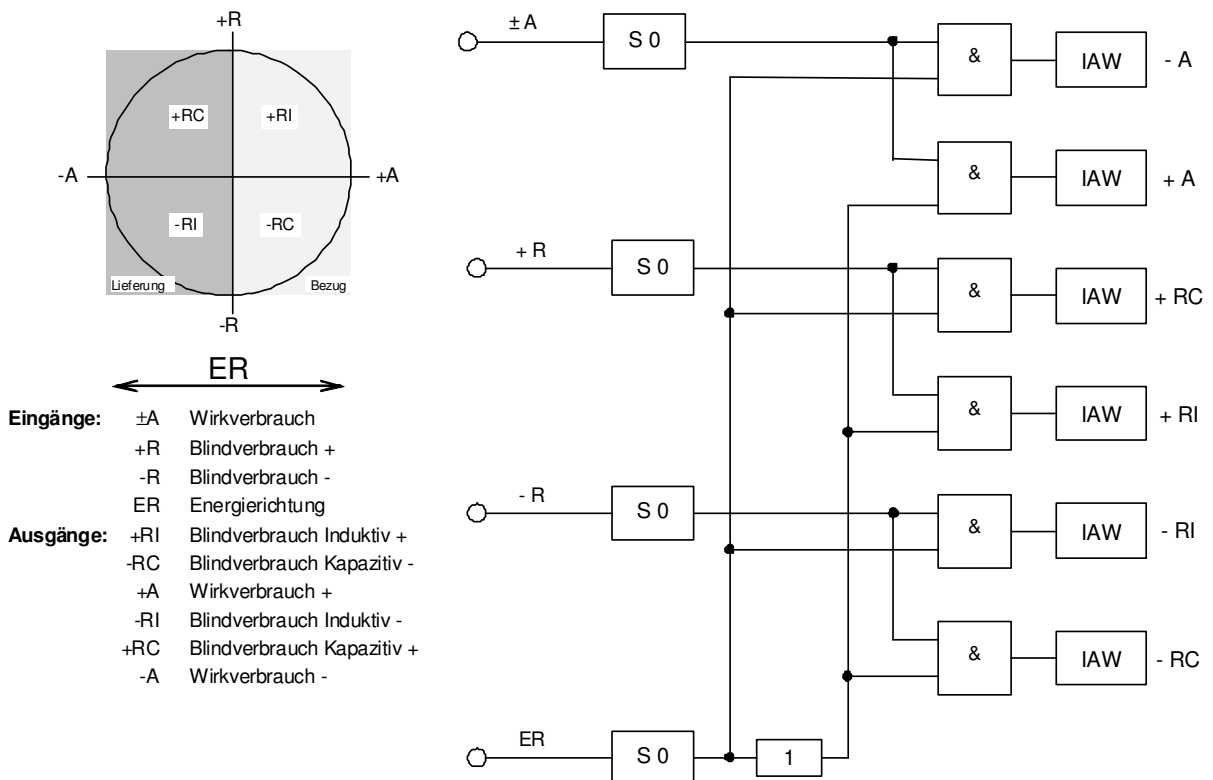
+R

+RC +RI

-A +A

-RI -RC

Lieferung Bezug

-R

ER

**Eingänge:** ±A Wirkverbrauch
+R Blindverbrauch +
-R Blindverbrauch -
ER Energierichtung
**Ausgänge:** +RI Blindverbrauch Induktiv +
-RC Blindverbrauch Kapazitiv -
+A Wirkverbrauch +
-RI Blindverbrauch Induktiv -
+RC Blindverbrauch Kapazitiv +
-A Wirkverbrauch -

± A S 0 & IAW - A
& IAW + A
+ R S 0 & IAW + RC
& IAW + RI
- R S 0 & IAW - RI
& IAW - RC
ER S 0 1